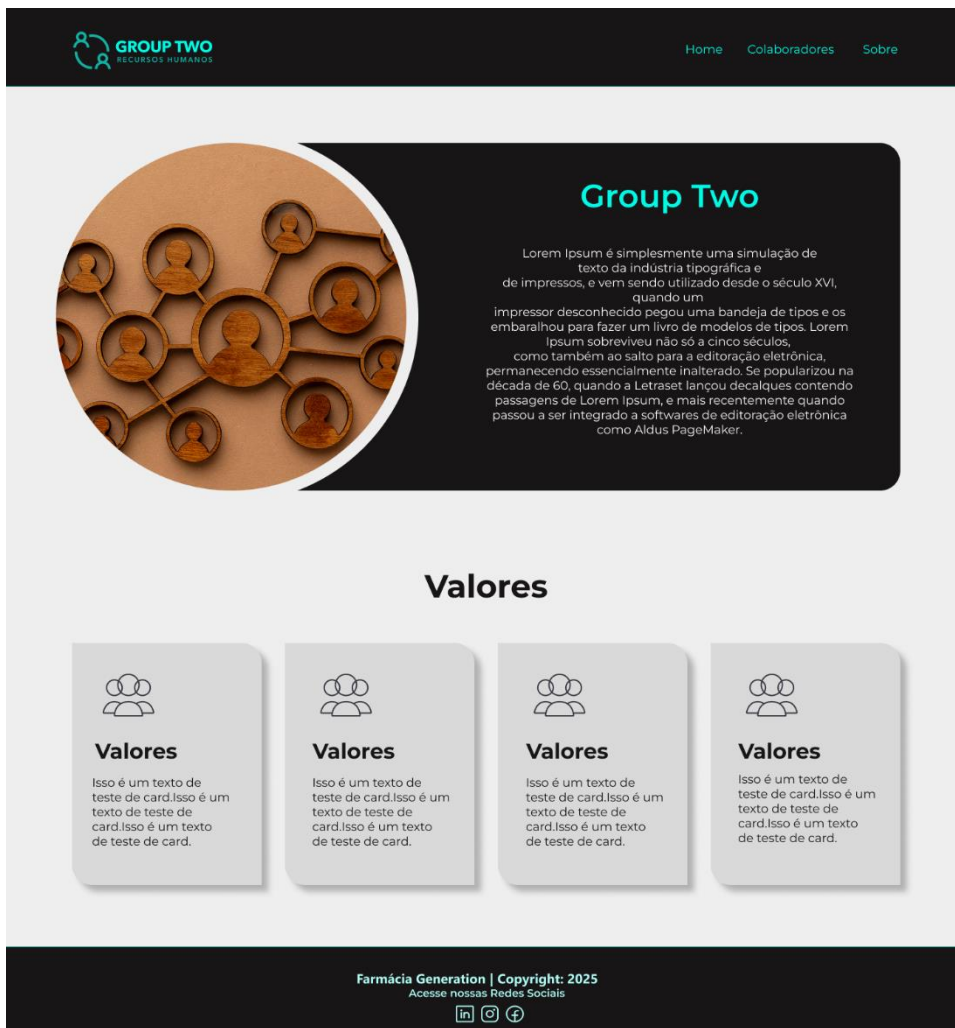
GROUP TWO
RECURSOS HUMANOS

Home Colaboradores Sobre

Group Two

Lorem Ipsum é simplesmente uma simulação de texto da indústria tipográfica e de impressos, e vem sendo utilizado desde o século XVI, quando um impressor desconhecido pegou uma bandeja de tipos e os embaralhou para fazer um livro de modelos de tipos. Lorem Ipsum sobreviveu não só a cinco séculos, como também ao salto para a editoração eletrônica, permanecendo essencialmente inalterado. Se popularizou na década de 60, quando a Letraset lançou decalques contendo passagens de Lorem Ipsum, e mais recentemente quando passou a ser integrado a softwares de editoração eletrônica como Aldus PageMaker.

Valores

Valores

Isso é um texto de teste de card.Isso é um texto de teste de card.Isso é um texto de teste de card.

Valores

Isso é um texto de teste de card.Isso é um texto de teste de card.Isso é um texto de teste de card.

Valores

Isso é um texto de teste de card.Isso é um texto de teste de card.Isso é um texto de teste de card.

Valores

Isso é um texto de teste de card.Isso é um texto de teste de card.Isso é um texto de teste de card.

Farmácia Generation | Copyright: 2025
Acesse nossas Redes Sociais